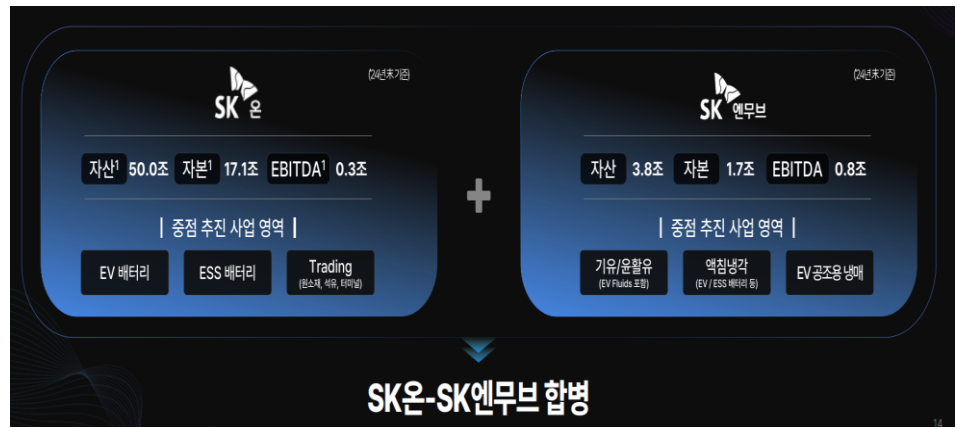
SK 온

(24년末기준)

자산$^1$ 50.0조 자본$^1$ 17.1조 EBITDA$^1$ 0.3조

| 중점 추진 사업 영역 |

EV 배터리

ESS 배터리

Trading
(원소재, 석유, 터미널)

+

SK 엔무브

(24년末기준)

자산 3.8조 자본 1.7조 EBITDA 0.8조

| 중점 추진 사업 영역 |

기유/윤활유
(EV Fluids 포함)

액침냉각
(EV / ESS 배터리 등)

EV 공조용 냉매

SK온-SK엔무브 합병

14